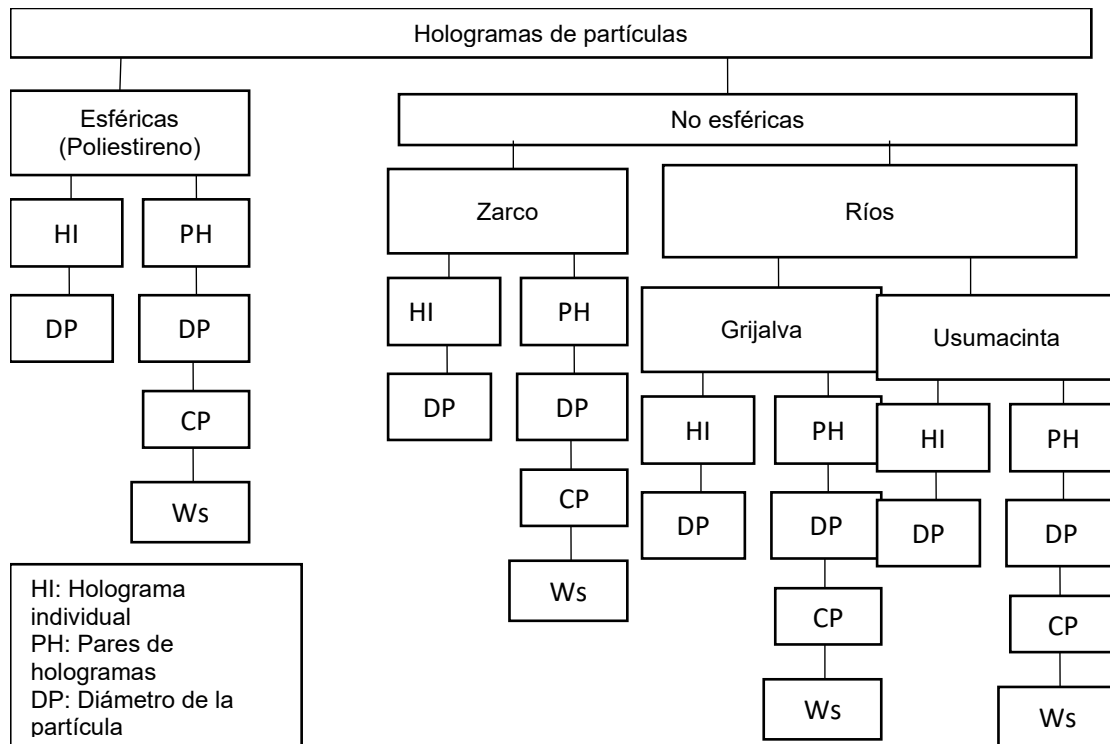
Hologramas de partículas

Esféricas (Poliestireno)

HI

DP

PH

DP

CP

Ws

No esféricas

Zarco

HI

DP

PH

DP

CP

Ws

Ríos

Grijalva

HI

DP

PH

DP

CP

Ws

Usumacinta

HI

DP

PH

DP

CP

Ws

HI: Holograma individual
PH: Pares de hologramas
DP: Diámetro de la partícula